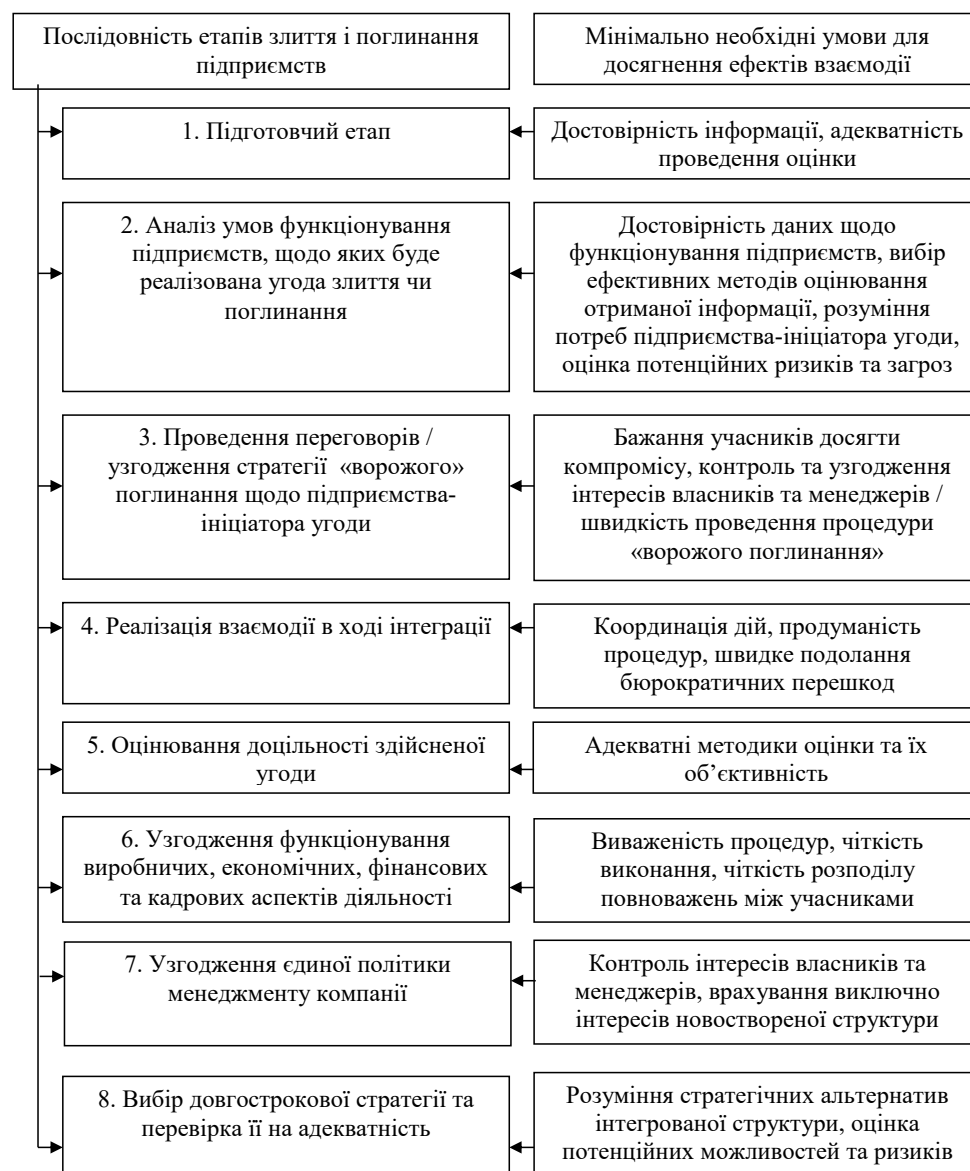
Послідовність етапів злиття і поглинання підприємств

Мінімально необхідні умови для досягнення ефектів взаємодії

1. Підготовчий етап

Достовірність інформації, адекватність проведення оцінки

2. Аналіз умов функціонування підприємств, щодо яких буде реалізована угода злиття чи поглинання

Достовірність даних щодо функціонування підприємств, вибір ефективних методів оцінювання отриманої інформації, розуміння потреб підприємства-ініціатора угоди, оцінка потенційних ризиків та загроз

3. Проведення переговорів / узгодження стратегії «ворожого» поглинання щодо підприємства-ініціатора угоди

Бажання учасників досягти компромісу, контроль та узгодження інтересів власників та менеджерів / швидкість проведення процедури «ворожого поглинання»

4. Реалізація взаємодії в ході інтеграції

Координація дій, продуманість процедур, швидке подолання бюрократичних перешкод

5. Оцінювання доцільності здійсненої угоди

Адекватні методики оцінки та їх об'єктивність

6. Узгодження функціонування виробничих, економічних, фінансових та кадрових аспектів діяльності

Виваженість процедур, чіткість виконання, чіткість розподілу повноважень між учасниками

7. Узгодження єдиної політики менеджменту компанії

Контроль інтересів власників та менеджерів, врахування виключно інтересів новоствореної структури

8. Вибір довгострокової стратегії та перевірка її на адекватність

Розуміння стратегічних альтернатив інтегрованої структури, оцінка потенційних можливостей та ризиків